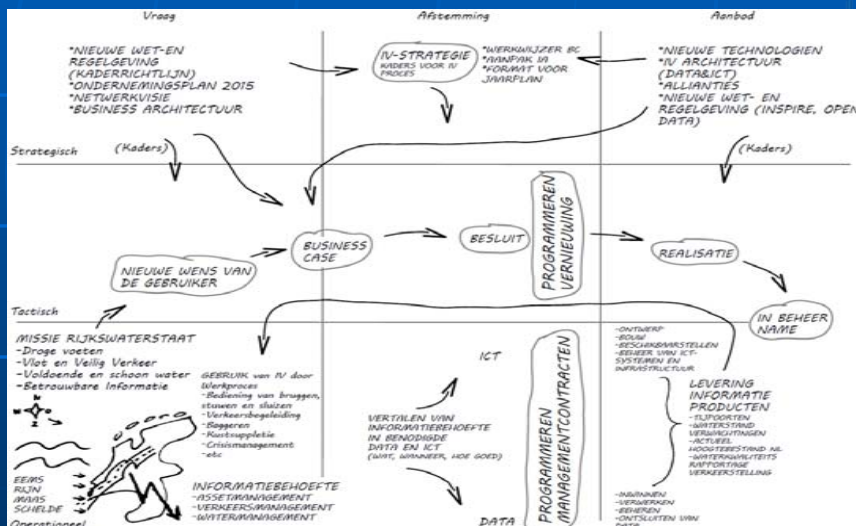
Vraag

Afstemming

Aanbod

*NIEUWE WET-EN REGELGEVING (KADERRICHTLIJN)
*ONDERNEMINGSPLAN 2015
*NETWERKVISIE
*BUSINESS ARCHITECTUUR

IV-STRATEGIE
KADERS VOOR IV PROCES

*WERKWIJZER BC
*AANPAK IA
*FORMAT VOOR JAARPLAN

*NIEUWE TECHNOLOGIEN
*IV ARCHITECTUUR (DATA&ICT)
*ALLIANTIES
*NIEUWE WET- EN REGELGEVING (INSPIRE, OPEN DATA)

Strategisch

(Kaders)

(Kaders)

BUSINESS CASE

BESLUIT

PROGRAMMEREN VERNIEUWING

REALISATIE

NIEUWE WENS VAN DE GEBRUIKER

Tactisch

IN BEHEER NAME

MISSIE RIJKSWATERSTAAT
-Droge voeten
-Vlot en Veilig Verkeer
-Voldoende en schoon water
-Betrouwbare Informatie

GEBRUIK van IV door Werkproces
-Bediening van bruggen, stuwen en sluizen
-Verkeersbegeleiding
-Baggeren
-Kustsuppletie
-Crisismanagement
-etc

ICT

PROGRAMMEREN MANAGEMENTCONTRACTEN

-ONTWERP
-BOUW
-BESCHIKBAARSTELLEN
-BEHEER VAN ICT-SYSTEMEN EN INFRASTRUCTUUR

LEVERING INFORMATIE PRODUCTEN
-TIJPOORTEN
-WATERSTAND
-VERWACHTINGEN
-ACTUEEL HOOGTEBESTAND NL
-WATERKWALITEITS RAPPORTAGE
-VERKEERSTELLING

VERTALEN VAN INFORMATIEBEHOEFTE IN BENODIGDE DATA EN ICT
(WAT, WANNEER, HOE GOED)

EEMS
RIJN
MAAS
SCHELDE

INFORMATIEBEHOEFTE
-ASSETMANAGEMENT
-VERKEERSMANAGEMENT
-WATERMANAGEMENT

DATA

-INWINNEN
-VERWERKEN
-BEHEREN
-ONTSLUITEN VAN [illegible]

Operationeel